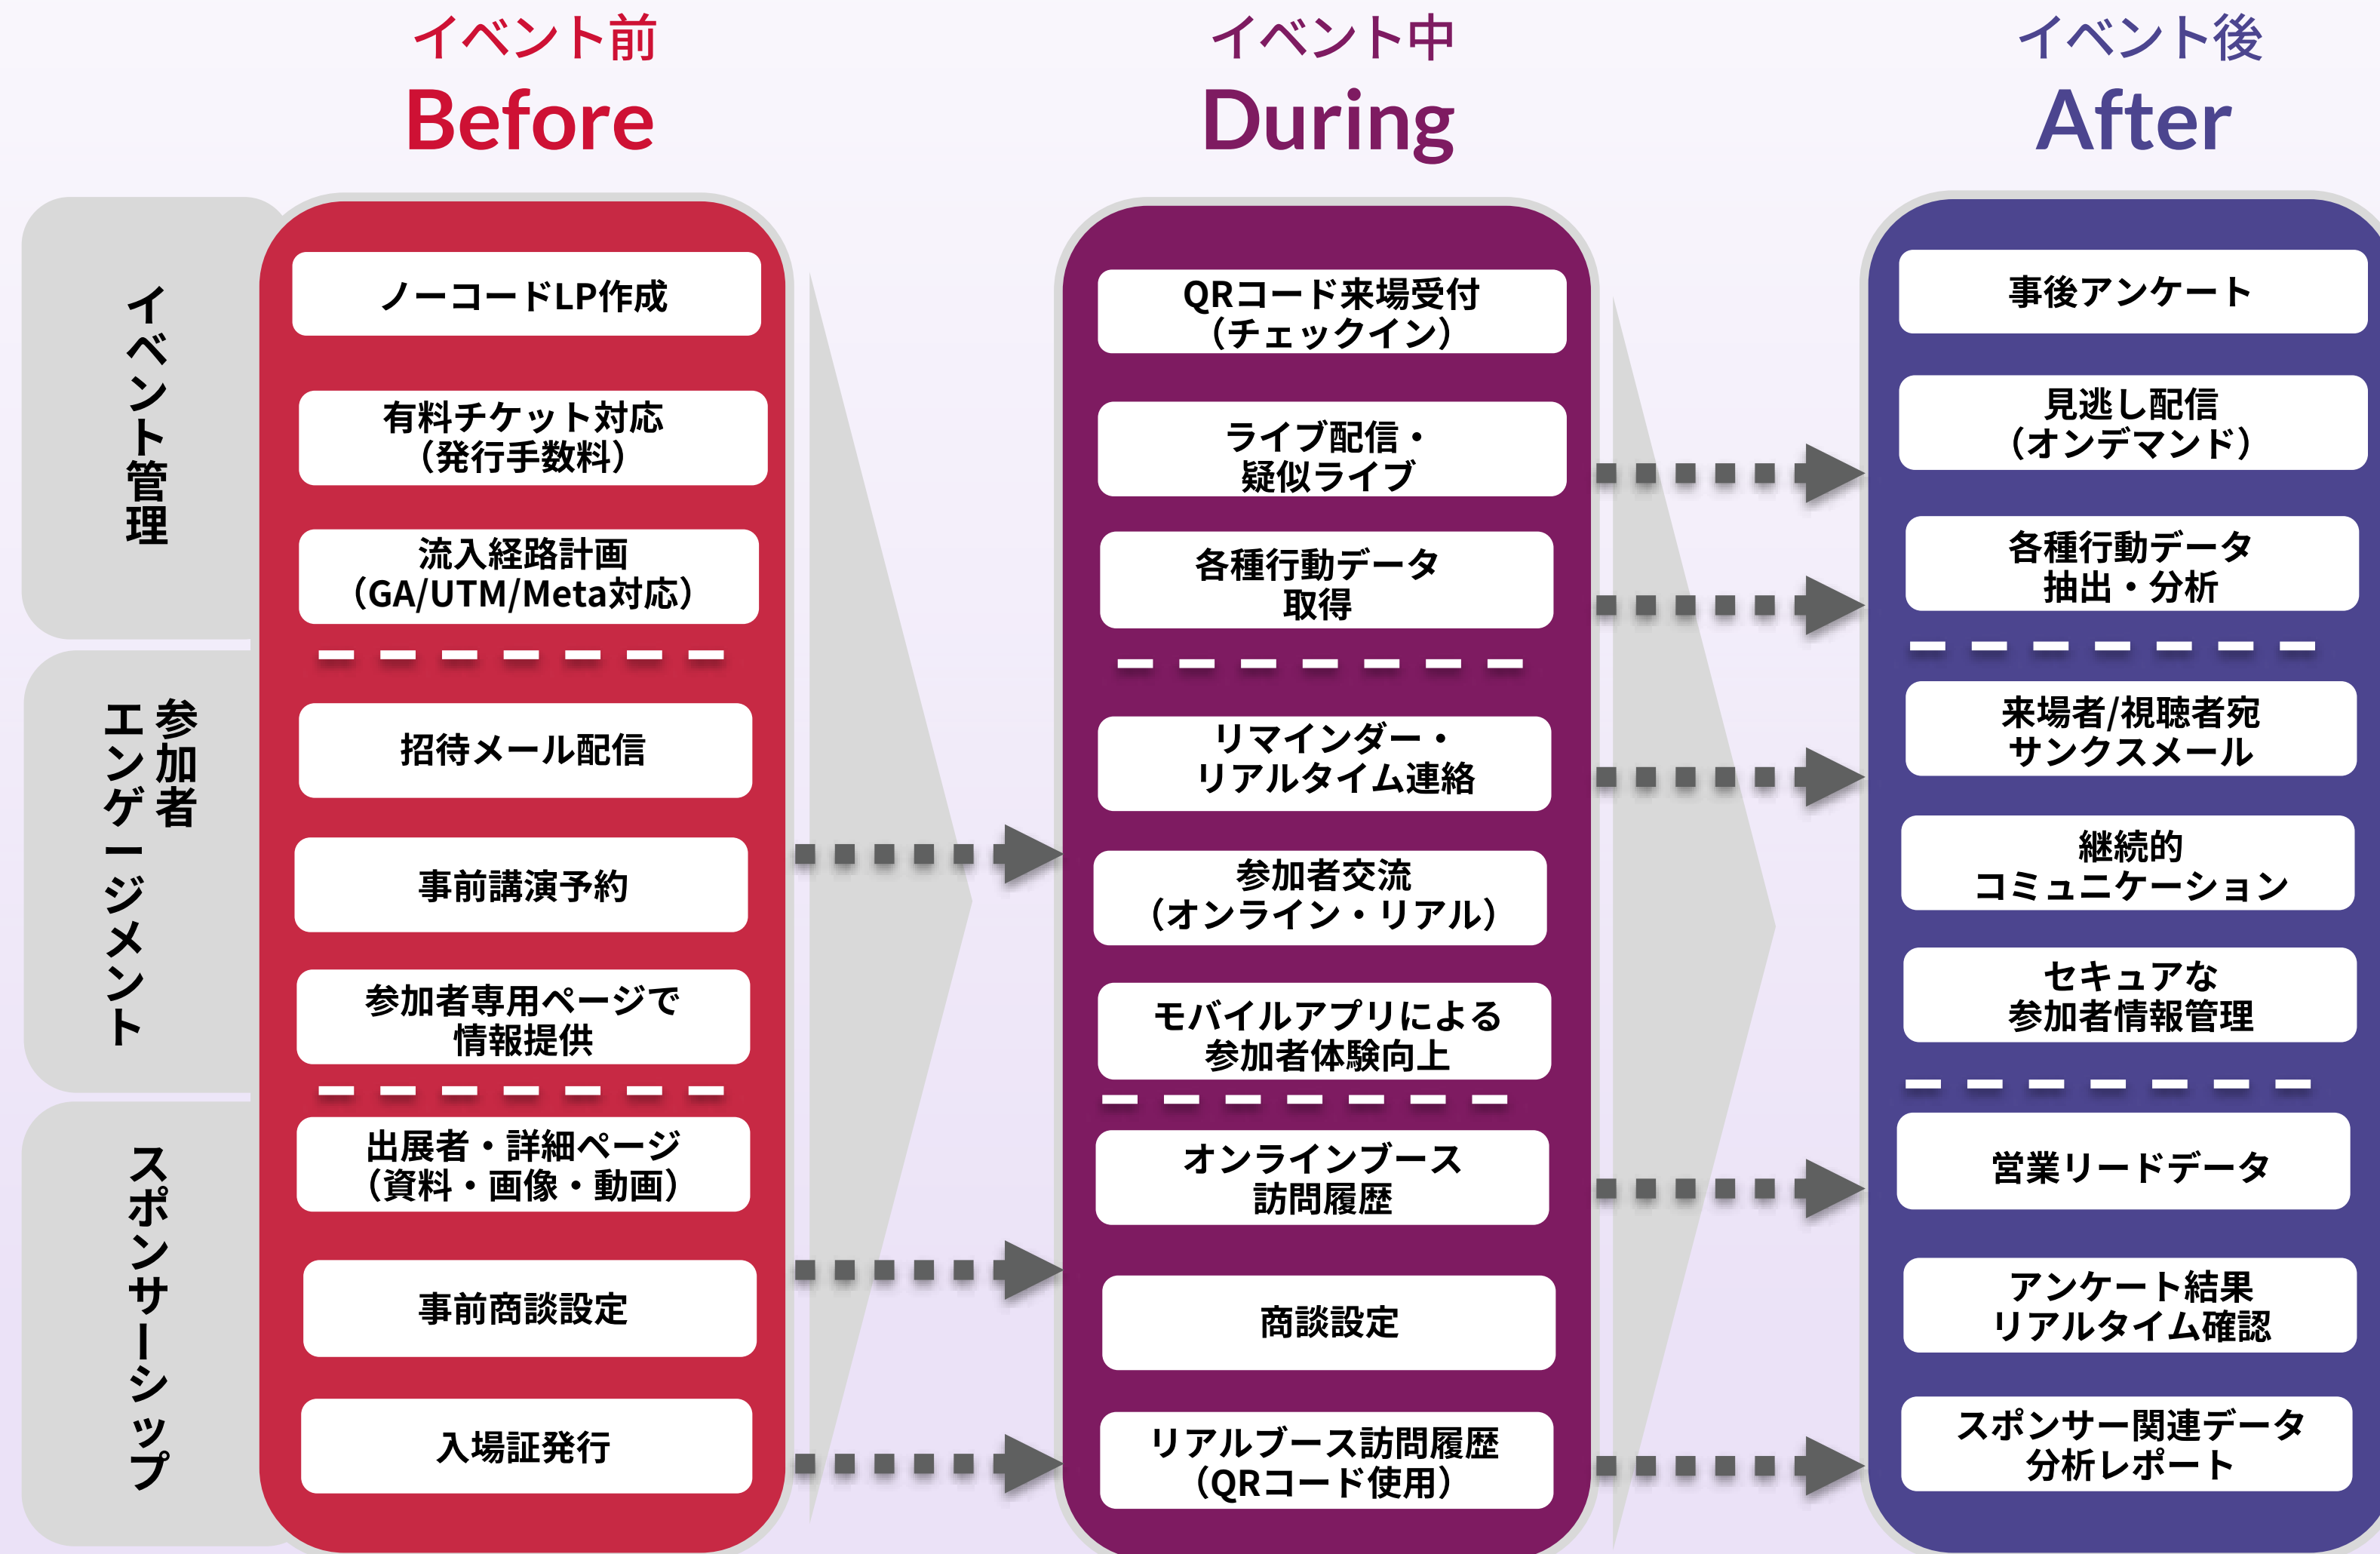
イベント前
Before

イベント中
During

イベント後
After

イベント管理

参加者エンゲージメント

スポンサーシップ

ノーコードLP作成

有料チケット対応（発行手数料）

流入経路計画（GA/UTM/Meta対応）

招待メール配信

事前講演予約

参加者専用ページで情報提供

出展者・詳細ページ（資料・画像・動画）

事前商談設定

入場証発行

QRコード来場受付（チェックイン）

ライブ配信・疑似ライブ

各種行動データ取得

リマインダー・リアルタイム連絡

参加者交流（オンライン・リアル）

モバイルアプリによる参加者体験向上

オンラインブース訪問履歴

商談設定

リアルブース訪問履歴（QRコード使用）

事後アンケート

見逃し配信（オンデマンド）

各種行動データ抽出・分析

来場者/視聴者宛サンクスメール

継続的コミュニケーション

セキュアな参加者情報管理

営業リードデータ

アンケート結果リアルタイム確認

スポンサー関連データ分析レポート